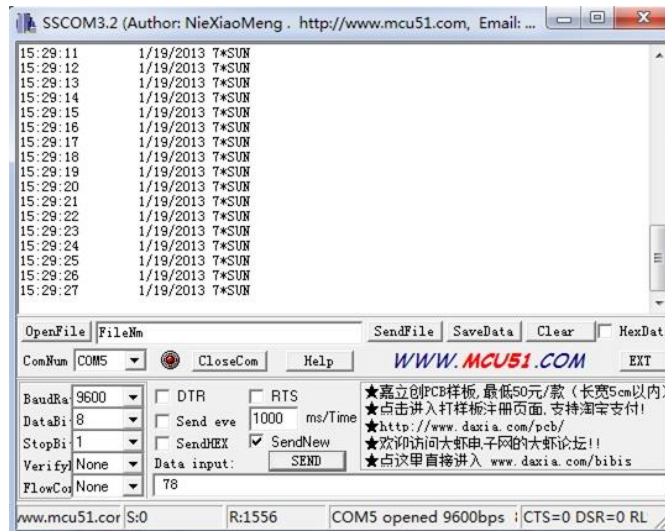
SSCOM3.2 (Author: NieXiaoMeng . http://www.mcu51.com, Email: ...

15:29:11 1/19/2013 7*SUN
15:29:12 1/19/2013 7*SUN
15:29:13 1/19/2013 7*SUN
15:29:14 1/19/2013 7*SUN
15:29:15 1/19/2013 7*SUN
15:29:16 1/19/2013 7*SUN
15:29:17 1/19/2013 7*SUN
15:29:18 1/19/2013 7*SUN
15:29:19 1/19/2013 7*SUN
15:29:20 1/19/2013 7*SUN
15:29:21 1/19/2013 7*SUN
15:29:22 1/19/2013 7*SUN
15:29:23 1/19/2013 7*SUN
15:29:24 1/19/2013 7*SUN
15:29:25 1/19/2013 7*SUN
15:29:26 1/19/2013 7*SUN
15:29:27 1/19/2013 7*SUN

OpenFile FileNm SendFile SaveData Clear HexDat

ComNum COM5 CloseCom Help WWW.MCU51.COM EXT

BaudRa 9600 DTR RTS
DataBi 8 Send eve 1000 ms/Time
StopBi 1 SendHEX SendNew
Verify None Data input: SEND
FlowCo None 78

★嘉立创PCB样板,最低50元/款(长宽5cm以内)
★点击进入打样板注册页面,支持淘宝支付!
★http://www.daxia.com/pcb/
★欢迎访问大虾电子网的大虾论坛!!
★点这里直接进入 www.daxia.com/bibis

www.mcu51.cor S:0 R:1556 COM5 opened 9600bps CTS=0 DSR=0 RL